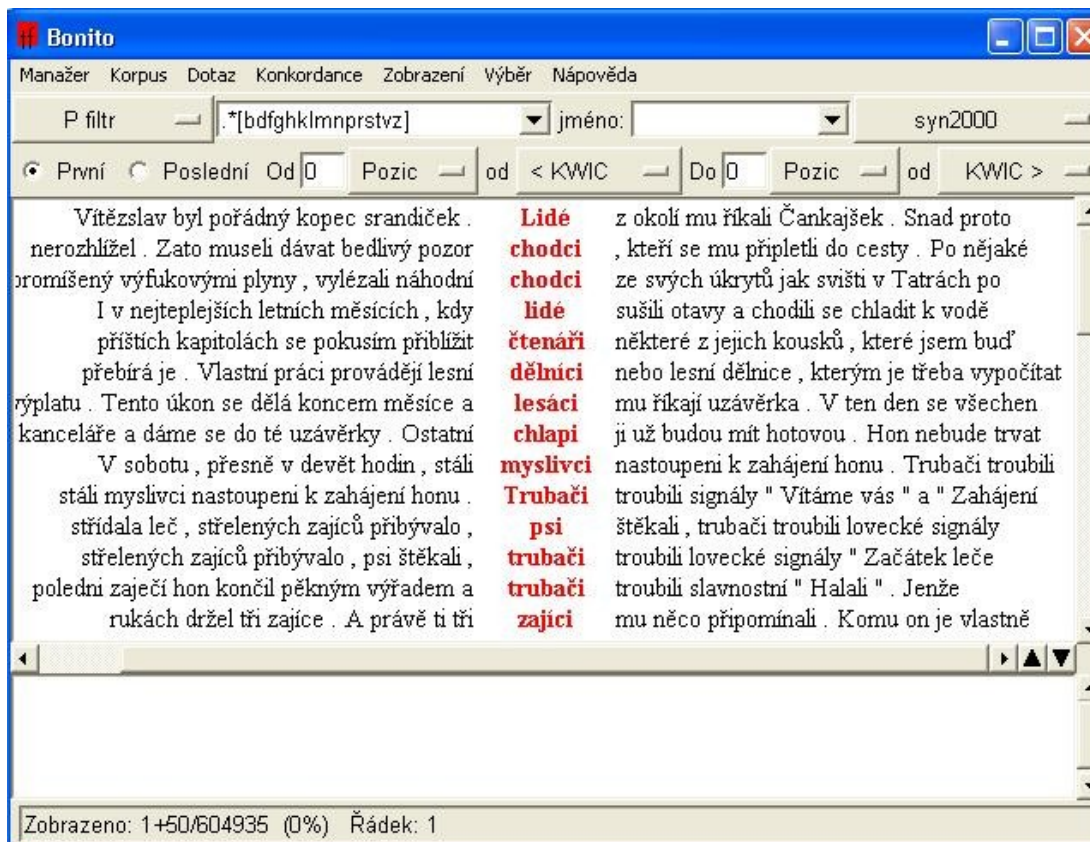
Bonito

Manažer Korpus Dotaz Konkordance Zobrazení Výběr Nápověda

P filtr .*[bdfghklmnprstvz] jméno: syn2000

První Poslední Od 0 Pozic od < KWIC Do 0 Pozic od KWIC >

| | | |
|---|---|---|
| Vítězslav byl pořádný kopec srandiček . | Lidé | z okolí mu říkali Čankajšek . Snad proto |
| nerozhlížel . Zato museli dávat bedlivý pozor | chodci | , kteří se mu připletli do cesty . Po nějaké |
| promíšený výfukovými plyny , vylézali náhodní | chodci | ze svých úkrytů jak svišti v Tatrách po |
| I v nejteplejších letních měsících , kdy | lidé | sušili otavy a chodili se chladit k vodě |
| příštích kapitolách se pokusím přiblížit | čtenáři | některé z jejich kousků , které jsem buď |
| přebírá je . Vlastní práci provádějí lesní | dělníci | nebo lesní dělnice , kterým je třeba vypočítat |
| výplatu . Tento úkon se dělá koncem měsíce a | lesáci | mu říkají uzávěrka . V ten den se všechen |
| kanceláře a dáme se do té uzávěrky . Ostatní | chlapi | ji už budou mít hotovou . Hon nebude trvat |
| V sobotu , přesně v devět hodin , stáli | myslivci | nastoupeni k zahájení honu . Trubači troubili |
| stáli myslivci nastoupeni k zahájení honu . | Trubači | troubili signály " Vítáme vás " a " Zahájení |
| střídala leč , střelených zajíců přibývalo , | psi | štěkali , trubači troubili lovecké signály |
| střelených zajíců přibývalo , psi štěkali , | trubači | troubili lovecké signály " Začátek leče |
| poledni zaječí hon končil pěkným výřadem a | trubači | troubili slavnostní " Halali " . Jenže |
| rukách držel tři zajíce . A právě ti tři | zajíci | mu něco připomínali . Komu on je vlastně |

Zobrazeno: 1+50/604935 (0%) Řádek: 1